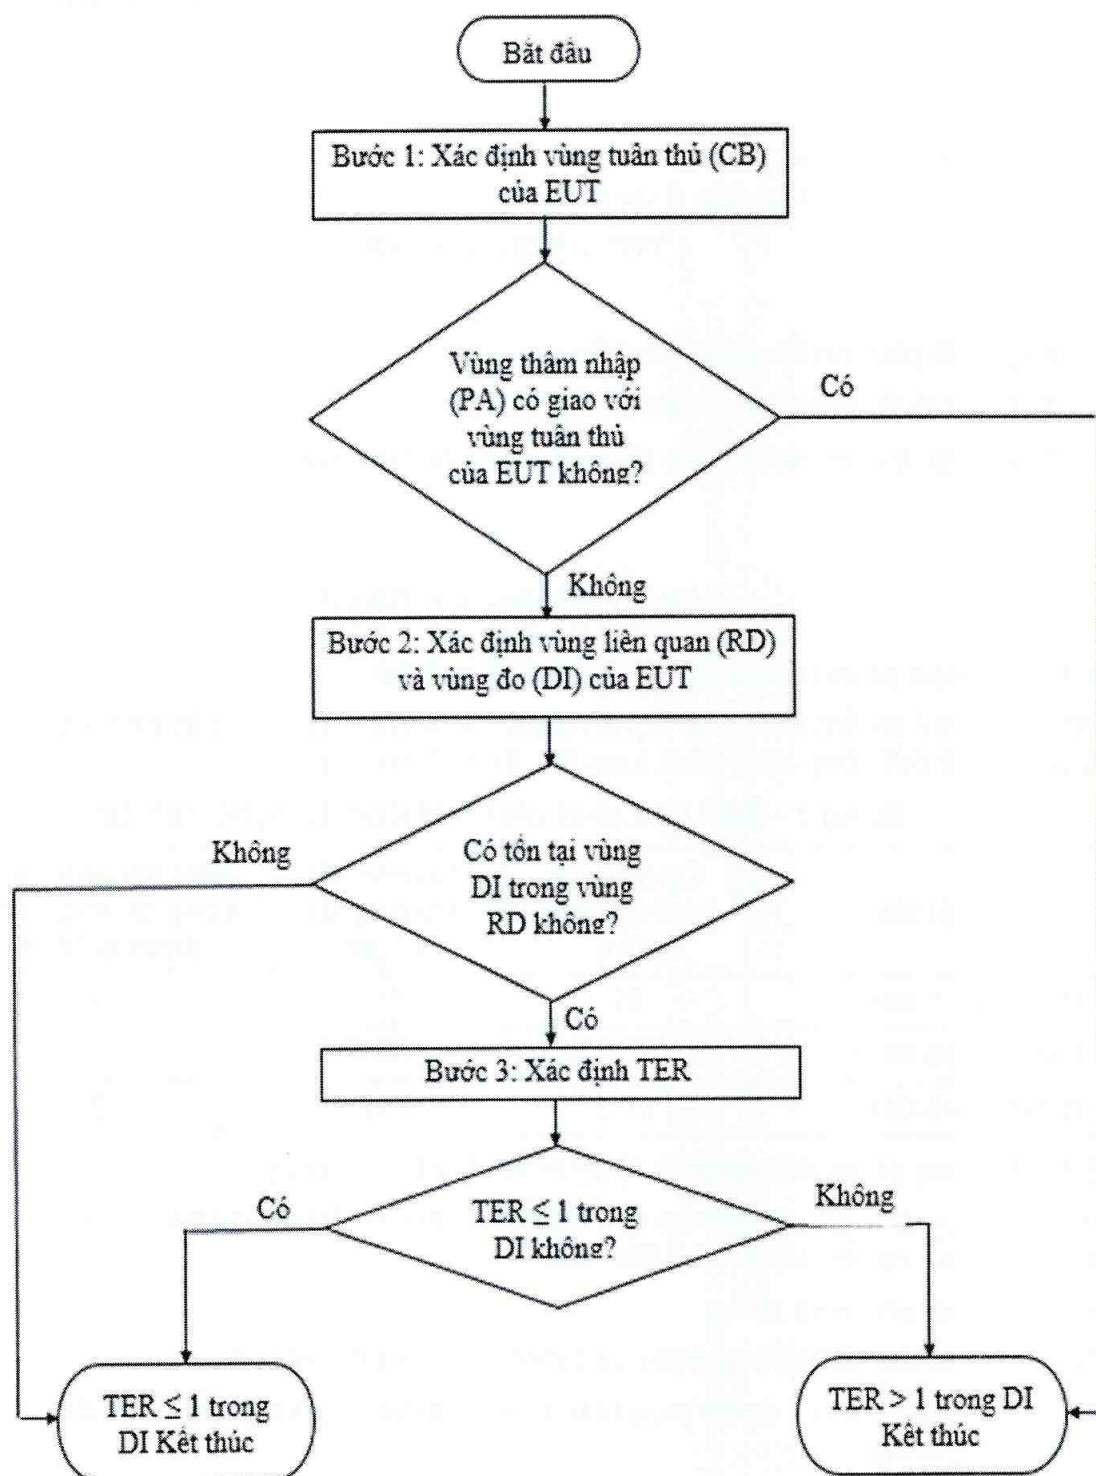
Bắt đầu

Bước 1: Xác định vùng tuân thủ (CB) của EUT

Vùng thâm nhập (PA) có giao với vùng tuân thủ của EUT không?

Có

Không

Bước 2: Xác định vùng liên quan (RD) và vùng đo (DI) của EUT

Không

Có tồn tại vùng DI trong vùng RD không?

Có

Bước 3: Xác định TER

Có

$TER \leq 1$ trong DI không?

Không

$TER \leq 1$ trong DI Kết thúc

$TER > 1$ trong DI Kết thúc